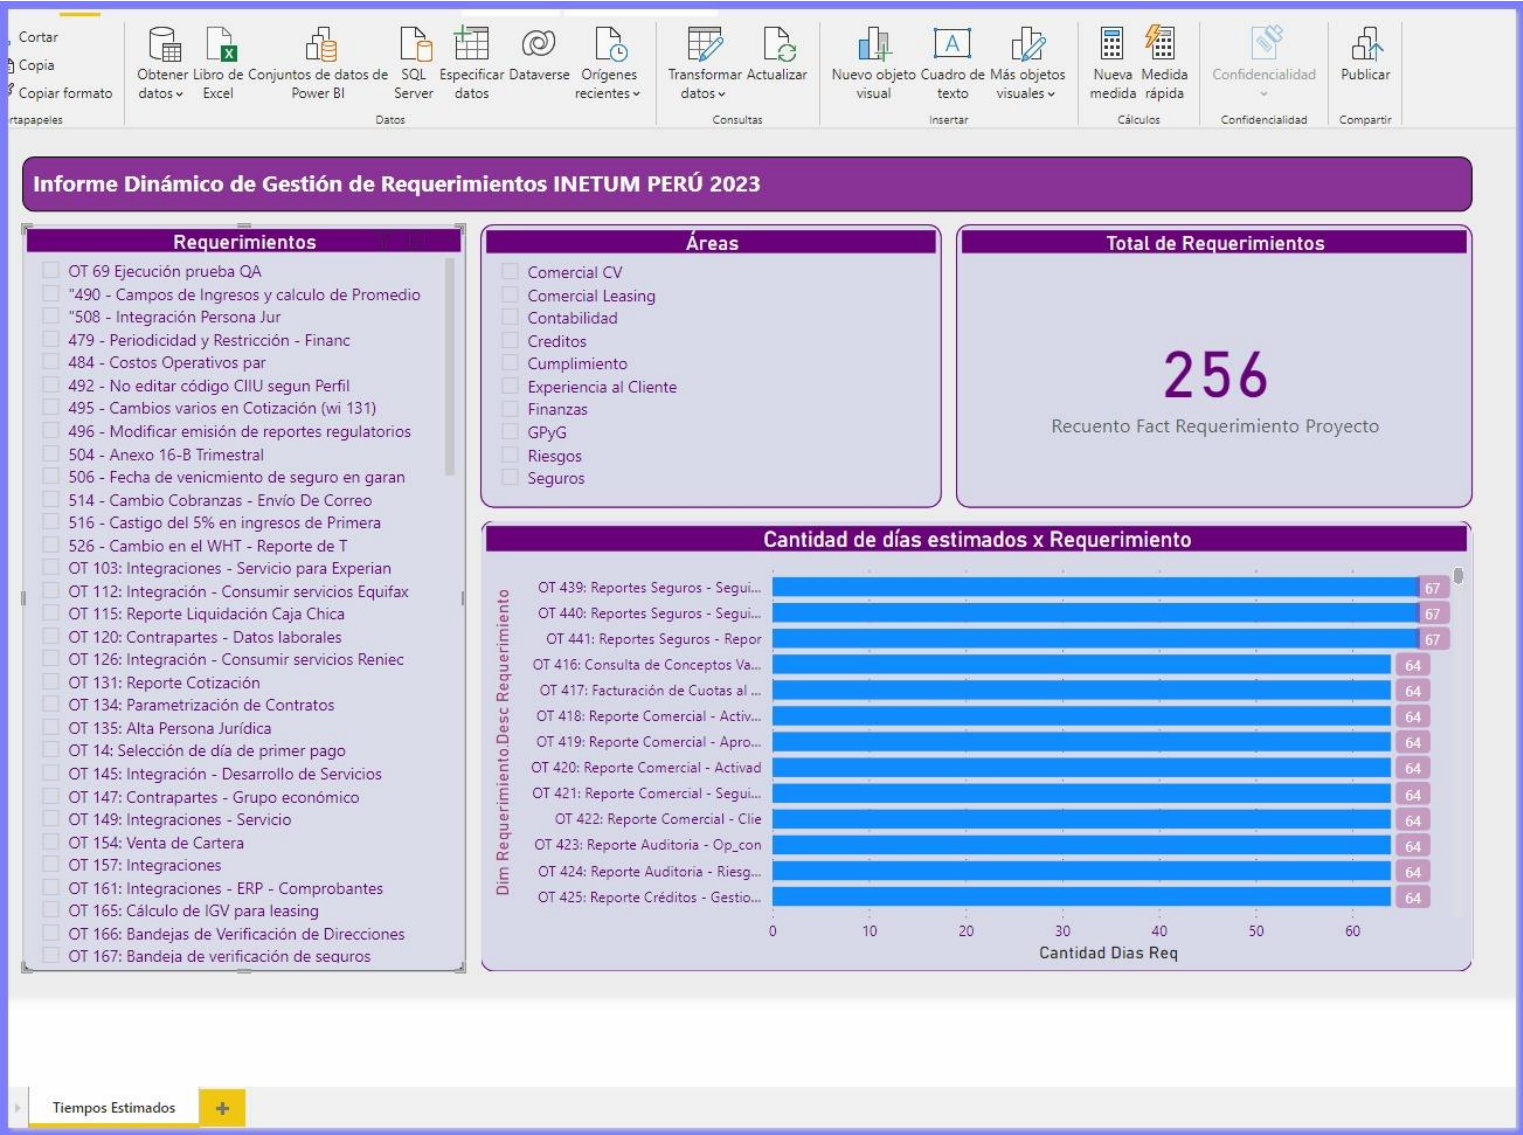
Cortar
Copia
Copiar formato
rtapapeles

Obtener datos
Libro de Excel
Conjuntos de datos de Power BI
SQL Server
Especificar datos
Dataverse
Orígenes recientes
Datos

Transformar datos
Actualizar
Consultas

Nuevo objeto visual
Cuadro de texto
Más objetos visuales
Insertar

Nueva medida
Medida rápida
Cálculos

Confidencialidad
Confidencialidad

Publicar
Compartir

Informe Dinámico de Gestión de Requerimientos INETUM PERÚ 2023

Requerimientos

OT 69 Ejecución prueba QA
"490 - Campos de Ingresos y calculo de Promedio
"508 - Integración Persona Jur
479 - Periodicidad y Restricción - Financ
484 - Costos Operativos par
492 - No editar código CIIU segun Perfil
495 - Cambios varios en Cotización (wi 131)
496 - Modificar emisión de reportes regulatorios
504 - Anexo 16-B Trimestral
506 - Fecha de venicmiento de seguro en garan
514 - Cambio Cobranzas - Envío De Correo
516 - Castigo del 5% en ingresos de Primera
526 - Cambio en el WHT - Reporte de T
OT 103: Integraciones - Servicio para Experian
OT 112: Integración - Consumir servicios Equifax
OT 115: Reporte Liquidación Caja Chica
OT 120: Contrapartes - Datos laborales
OT 126: Integración - Consumir servicios Reniec
OT 131: Reporte Cotización
OT 134: Parametrización de Contratos
OT 135: Alta Persona Jurídica
OT 14: Selección de día de primer pago
OT 145: Integración - Desarrollo de Servicios
OT 147: Contrapartes - Grupo económico
OT 149: Integraciones - Servicio
OT 154: Venta de Cartera
OT 157: Integraciones
OT 161: Integraciones - ERP - Comprobantes
OT 165: Cálculo de IGV para leasing
OT 166: Bandejas de Verificación de Direcciones
OT 167: Bandeja de verificación de seguros

Áreas

Comercial CV
Comercial Leasing
Contabilidad
Creditos
Cumplimiento
Experiencia al Cliente
Finanzas
GPyG
Riesgos
Seguros

Total de Requerimientos

256
Recuento Fact Requerimiento Proyecto

Cantidad de días estimados x Requerimiento

Dim Requerimiento.Desc Requerimiento

OT 439: Reportes Seguros - Segui... 67
OT 440: Reportes Seguros - Segui... 67
OT 441: Reportes Seguros - Repor 67
OT 416: Consulta de Conceptos Va... 64
OT 417: Facturación de Cuotas al ... 64
OT 418: Reporte Comercial - Activ... 64
OT 419: Reporte Comercial - Apro... 64
OT 420: Reporte Comercial - Activad 64
OT 421: Reporte Comercial - Segui... 64
OT 422: Reporte Comercial - Clie 64
OT 423: Reporte Auditoria - Op_con 64
OT 424: Reporte Auditoria - Riesg... 64
OT 425: Reporte Créditos - Gestio... 64

0 10 20 30 40 50 60
Cantidad Dias Req

Tiempos Estimados
+